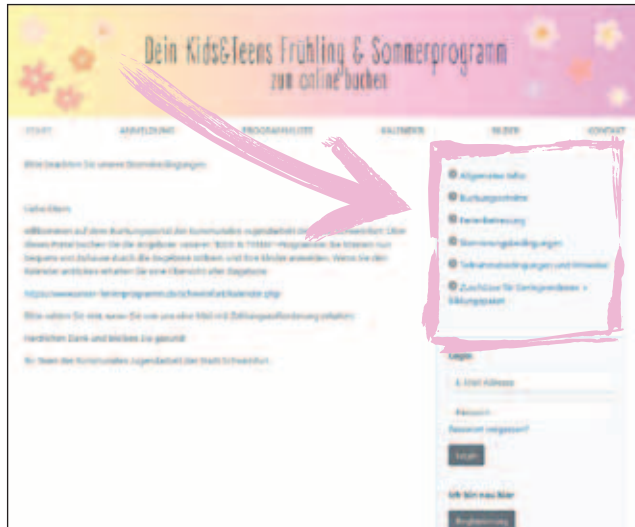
Dein Kids&Teens Frühling & Sommerprogramm
zum online buchen

START | ANMELDUNG | PROGRAMMLISTE | KALENDER | BILDER | KONTAKT

Bitte beachten Sie unsere Stornobedingungen

Liebe Eltern,

willkommen auf dem Buchungsportal der kommunalen Jugendarbeit der Stadt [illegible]. Über dieses Portal buchen Sie die Angebote unseres "Kids & Teens"-Programms. Sie können nun bequem von Zuhause durch die Angebote stöbern und Ihre Kinder anmelden. Wenn Sie den Kalender anklicken erhalten Sie eine Übersicht aller Angebote.

https://www.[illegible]/kalender.php

Bitte wählen Sie eine neue (Sie von uns eine Mail mit Zahlungsaufforderung erhalten)

Herzlichen Dank und bleiben Sie gesund!

Ihr Team der kommunalen Jugendarbeit der Stadt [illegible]

Allgemeine Infos
Buchungsinfos
Ferienbetreuung
Stornierungsbedingungen
Teilnahmebedingungen und Hinweise
Zuschüsse für Geringverdiener + Bildungspaket

Login
E-Mail Adresse
Passwort
Passwort vergessen?
Login

Ich bin neu hier
Registrierung